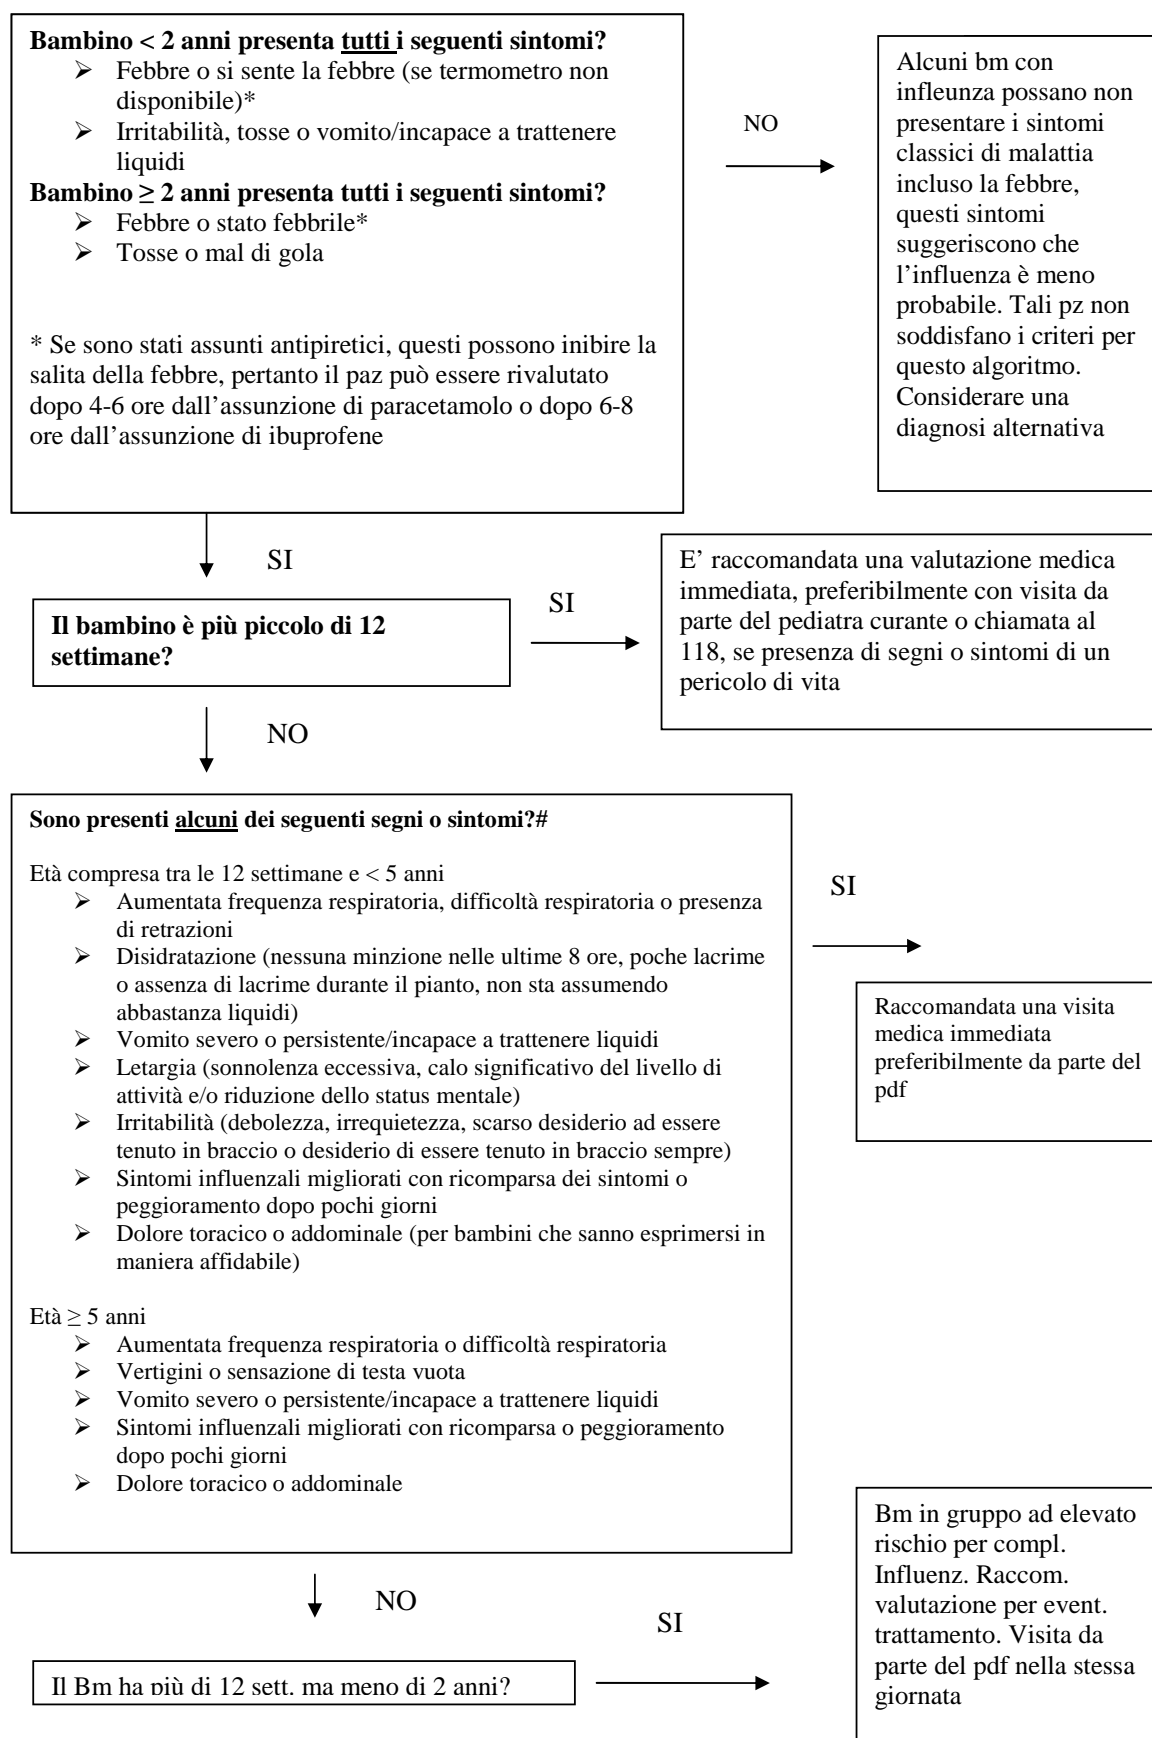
**Bambino < 2 anni presenta tutti i seguenti sintomi?**
- Febbre o si sente la febbre (se termometro non disponibile)*
- Irritabilità, tosse o vomito/incapace a trattenere liquidi

**Bambino ≥ 2 anni presenta tutti i seguenti sintomi?**
- Febbre o stato febbrile*
- Tosse o mal di gola

\* Se sono stati assunti antipiretici, questi possono inibire la salita della febbre, pertanto il paz può essere rivalutato dopo 4-6 ore dall'assunzione di paracetamolo o dopo 6-8 ore dall'assunzione di ibuprofene

NO

Alcuni bm con influenza possano non presentare i sintomi classici di malattia incluso la febbre, questi sintomi suggeriscono che l'influenza è meno probabile. Tali pz non soddisfano i criteri per questo algoritmo. Considerare una diagnosi alternativa

SI

**Il bambino è più piccolo di 12 settimane?**

SI

E' raccomandata una valutazione medica immediata, preferibilmente con visita da parte del pediatra curante o chiamata al 118, se presenza di segni o sintomi di un pericolo di vita

NO

**Sono presenti alcuni dei seguenti segni o sintomi?#**

Età compresa tra le 12 settimane e < 5 anni
- Aumentata frequenza respiratoria, difficoltà respiratoria o presenza di retrazioni
- Disidratazione (nessuna minzione nelle ultime 8 ore, poche lacrime o assenza di lacrime durante il pianto, non sta assumendo abbastanza liquidi)
- Vomito severo o persistente/incapace a trattenere liquidi
- Letargia (sonnolenza eccessiva, calo significativo del livello di attività e/o riduzione dello status mentale)
- Irritabilità (debolezza, irrequietezza, scarso desiderio ad essere tenuto in braccio o desiderio di essere tenuto in braccio sempre)
- Sintomi influenzali migliorati con ricomparsa dei sintomi o peggioramento dopo pochi giorni
- Dolore toracico o addominale (per bambini che sanno esprimersi in maniera affidabile)

Età ≥ 5 anni
- Aumentata frequenza respiratoria o difficoltà respiratoria
- Vertigini o sensazione di testa vuota
- Vomito severo o persistente/incapace a trattenere liquidi
- Sintomi influenzali migliorati con ricomparsa o peggioramento dopo pochi giorni
- Dolore toracico o addominale

SI

Raccomandata una visita medica immediata preferibilmente da parte del pdf

NO

Il Bm ha più di 12 sett. ma meno di 2 anni?

SI

Bm in gruppo ad elevato rischio per compl. Influenz. Raccom. valutazione per event. trattamento. Visita da parte del pdf nella stessa giornata